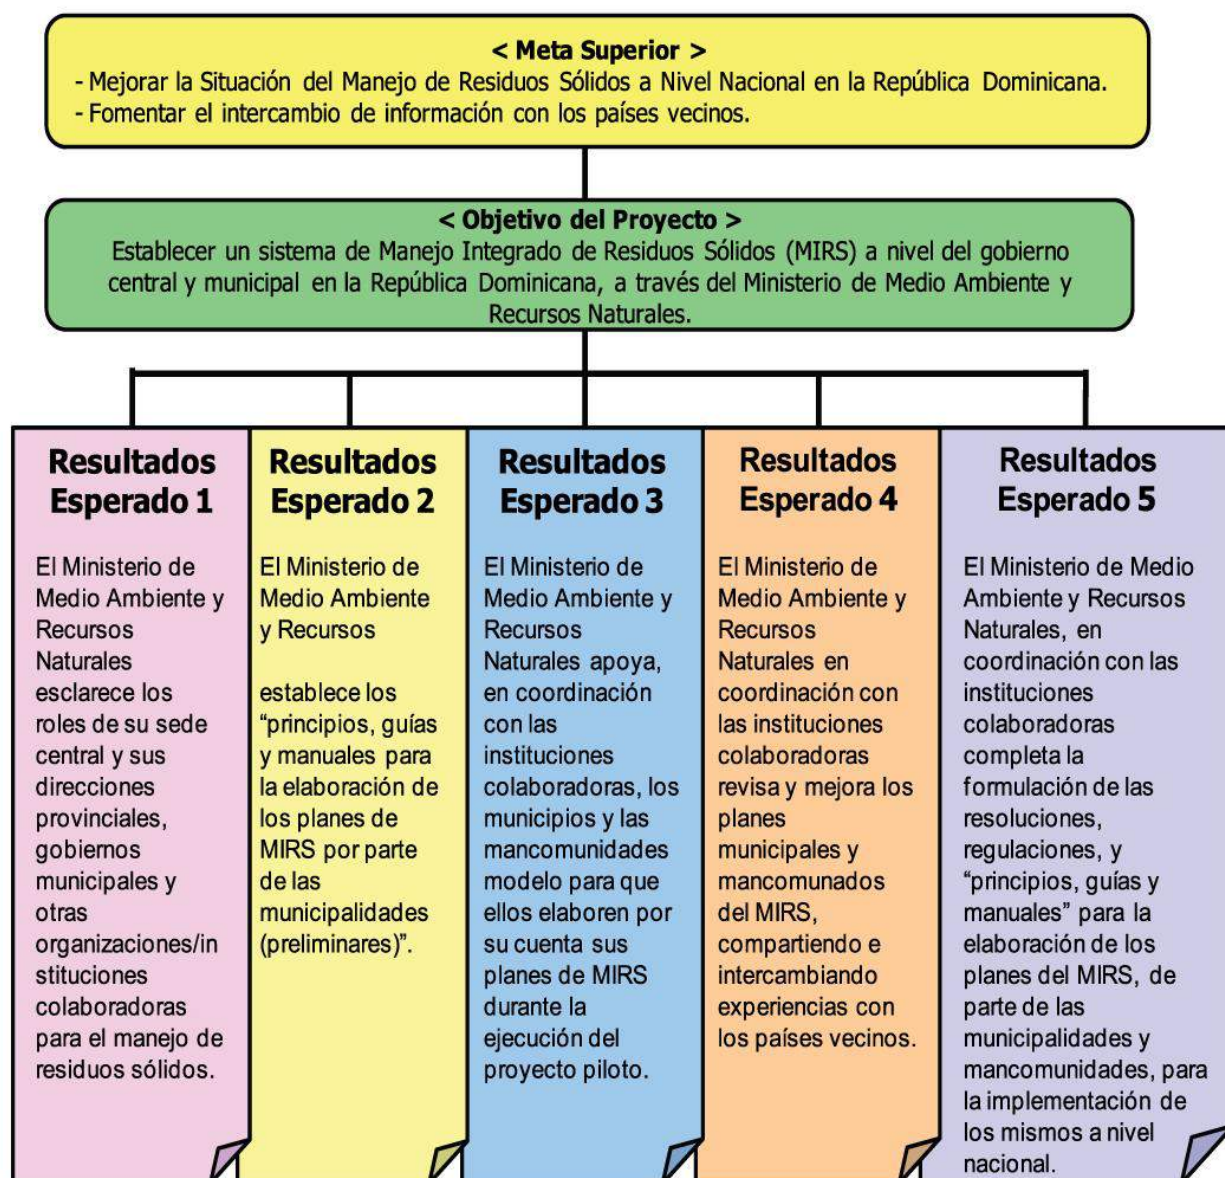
< Meta Superior >
- Mejorar la Situación del Manejo de Residuos Sólidos a Nivel Nacional en la República Dominicana.
- Fomentar el intercambio de información con los países vecinos.

< Objetivo del Proyecto >
Establecer un sistema de Manejo Integrado de Residuos Sólidos (MIRS) a nivel del gobierno central y municipal en la República Dominicana, a través del Ministerio de Medio Ambiente y Recursos Naturales.

Resultados Esperado 1

El Ministerio de Medio Ambiente y Recursos Naturales esclarece los roles de su sede central y sus direcciones provinciales, gobiernos municipales y otras organizaciones/instituciones colaboradoras para el manejo de residuos sólidos.

Resultados Esperado 2

El Ministerio de Medio Ambiente y Recursos

establece los "principios, guías y manuales para la elaboración de los planes de MIRS por parte de las municipalidades (preliminares)".

Resultados Esperado 3

El Ministerio de Medio Ambiente y Recursos Naturales apoya, en coordinación con las instituciones colaboradoras, los municipios y las mancomunidades modelo para que ellos elaboren por su cuenta sus planes de MIRS durante la ejecución del proyecto piloto.

Resultados Esperado 4

El Ministerio de Medio Ambiente y Recursos Naturales en coordinación con las instituciones colaboradoras revisa y mejora los planes municipales y mancomunados del MIRS, compartiendo e intercambiando experiencias con los países vecinos.

Resultados Esperado 5

El Ministerio de Medio Ambiente y Recursos Naturales, en coordinación con las instituciones colaboradoras completa la formulación de las resoluciones, regulaciones, y "principios, guías y manuales" para la elaboración de los planes del MIRS, de parte de las municipalidades y mancomunidades, para la implementación de los mismos a nivel nacional.